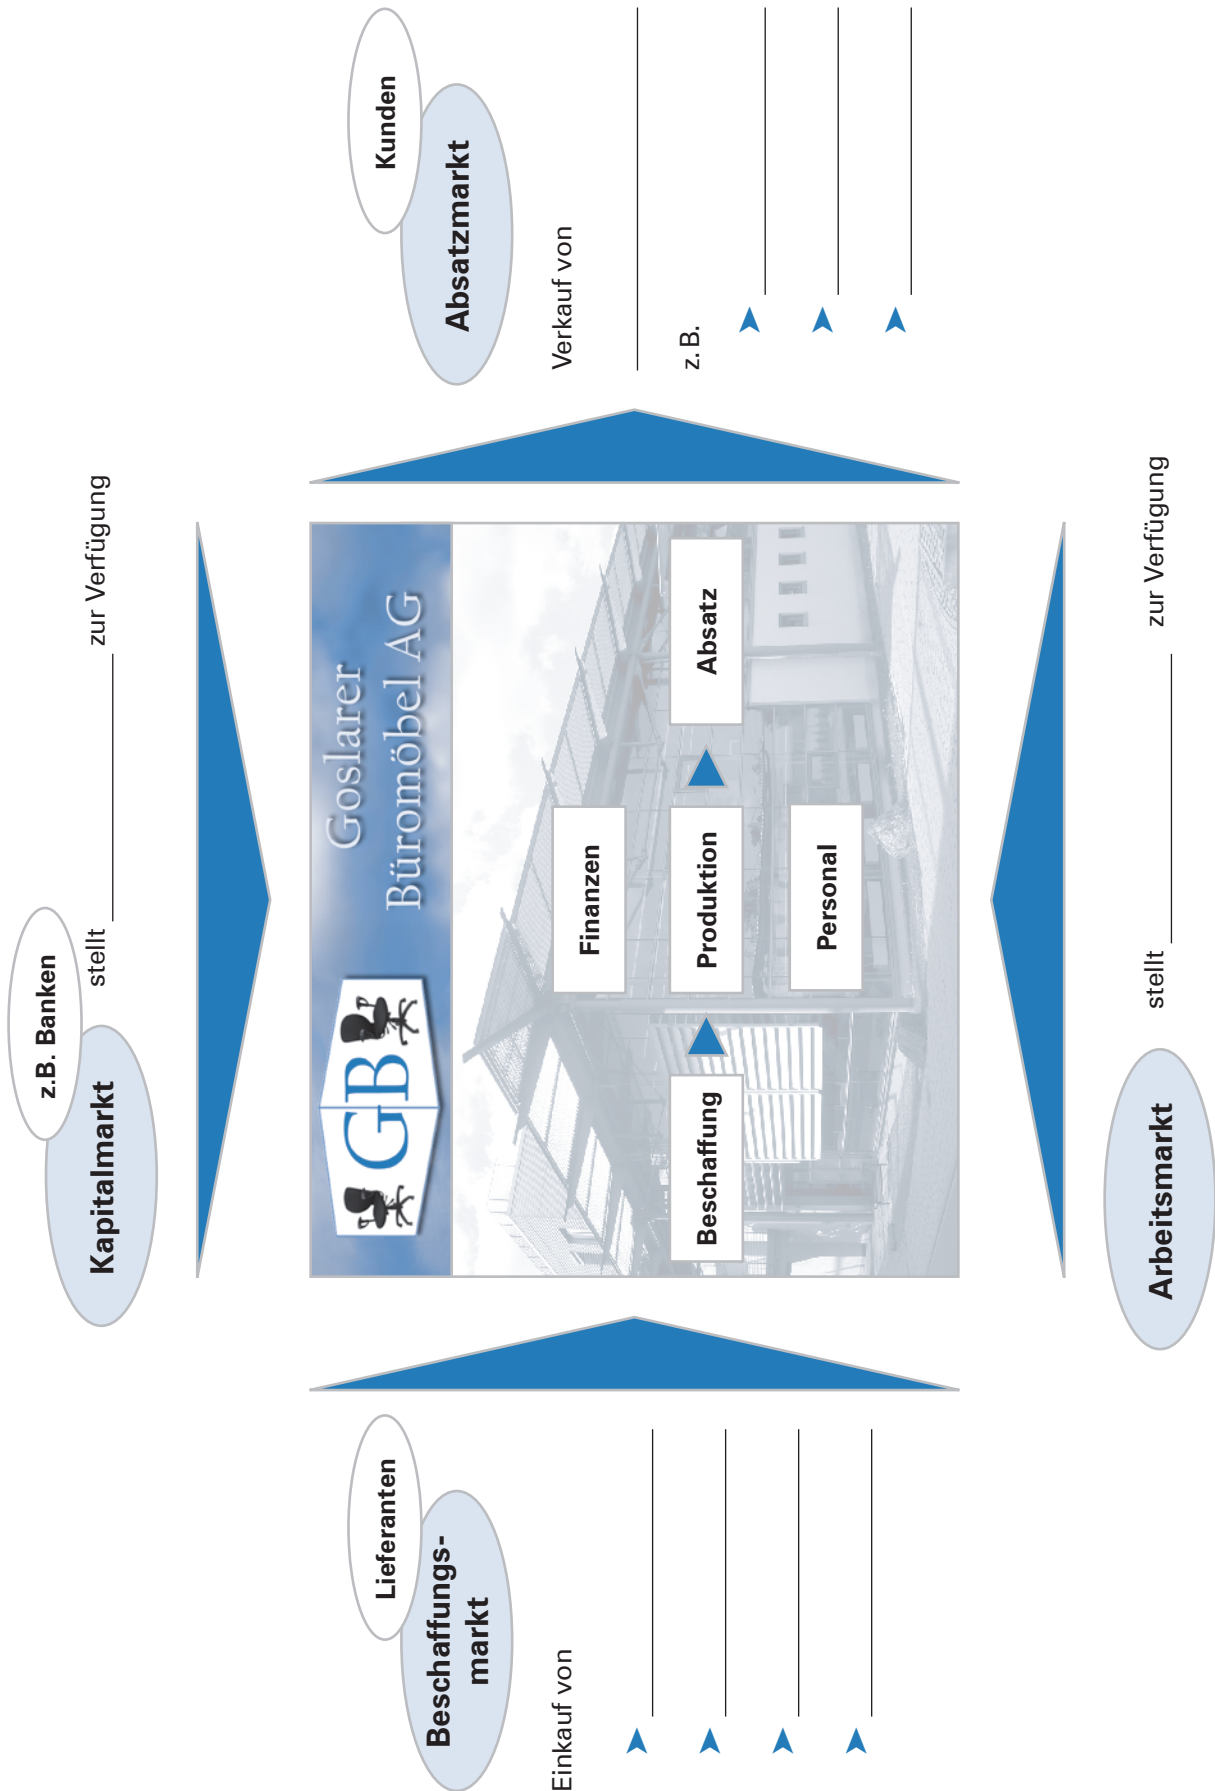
Kunden

Absatzmarkt

Verkauf von

z. B.

z.B. Banken

Kapitalmarkt

stellt

zur Verfügung

GB

Goslarer Büromöbel AG

Beschaffung

Finanzen

Produktion

Personal

Absatz

stellt

zur Verfügung

Arbeitsmarkt

Lieferanten

Beschaffungsmarkt

Einkauf von